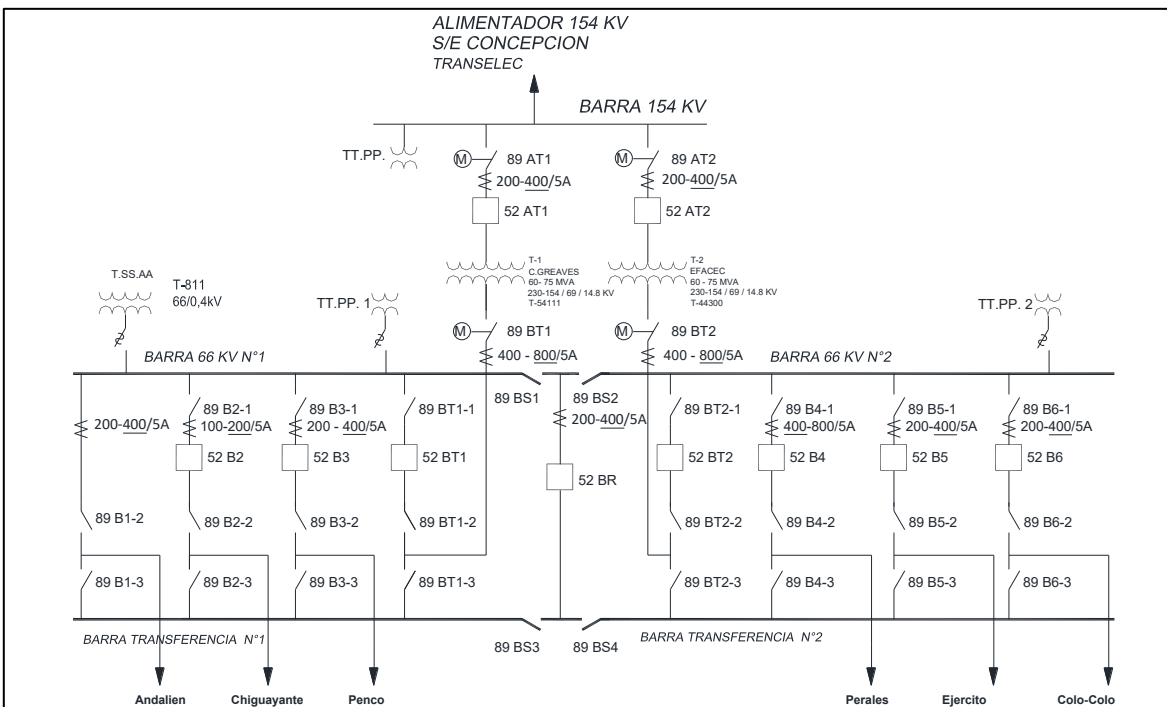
ALIMENTADOR 154 KV
S/E CONCEPCION
TRANSELEC

BARRA 154 KV

TT.PP.

M 89 AT1
200-400/5A
52 AT1

M 89 AT2
200-400/5A
52 AT2

T-1
C.GREAVES
60- 75 MVA
230-154 / 69 / 14.8 KV
T-54111

T-2
EFACEC
60 - 75 MVA
230-154 / 69 / 14.8 KV
T-44300

T.SS.AA
T-811
66/0,4kV

TT.PP. 1

TT.PP. 2

M 89 BT1
400 - 800/5A

M 89 BT2
400 - 800/5A

BARRA 66 KV N°1

BARRA 66 KV N°2

89 BS1
89 BS2
200-400/5A
52 BR

200-400/5A

89 B2-1
100-200/5A
52 B2

89 B3-1
200 - 400/5A
52 B3

89 BT1-1
52 BT1

89 BT2-1
52 BT2

89 B4-1
400-800/5A
52 B4

89 B5-1
200-400/5A
52 B5

89 B6-1
200-400/5A
52 B6

89 B1-2
89 B2-2
89 B3-2
89 BT1-2
89 BT2-2
89 B4-2
89 B5-2
89 B6-2

89 B1-3
89 B2-3
89 B3-3
89 BT1-3
89 BT2-3
89 B4-3
89 B5-3
89 B6-3

BARRA TRANSFERENCIA N°1
89 BS3
89 BS4
BARRA TRANSFERENCIA N°2

Andalien
Chiguayante
Penco
Perales
Ejercito
Colo-Colo